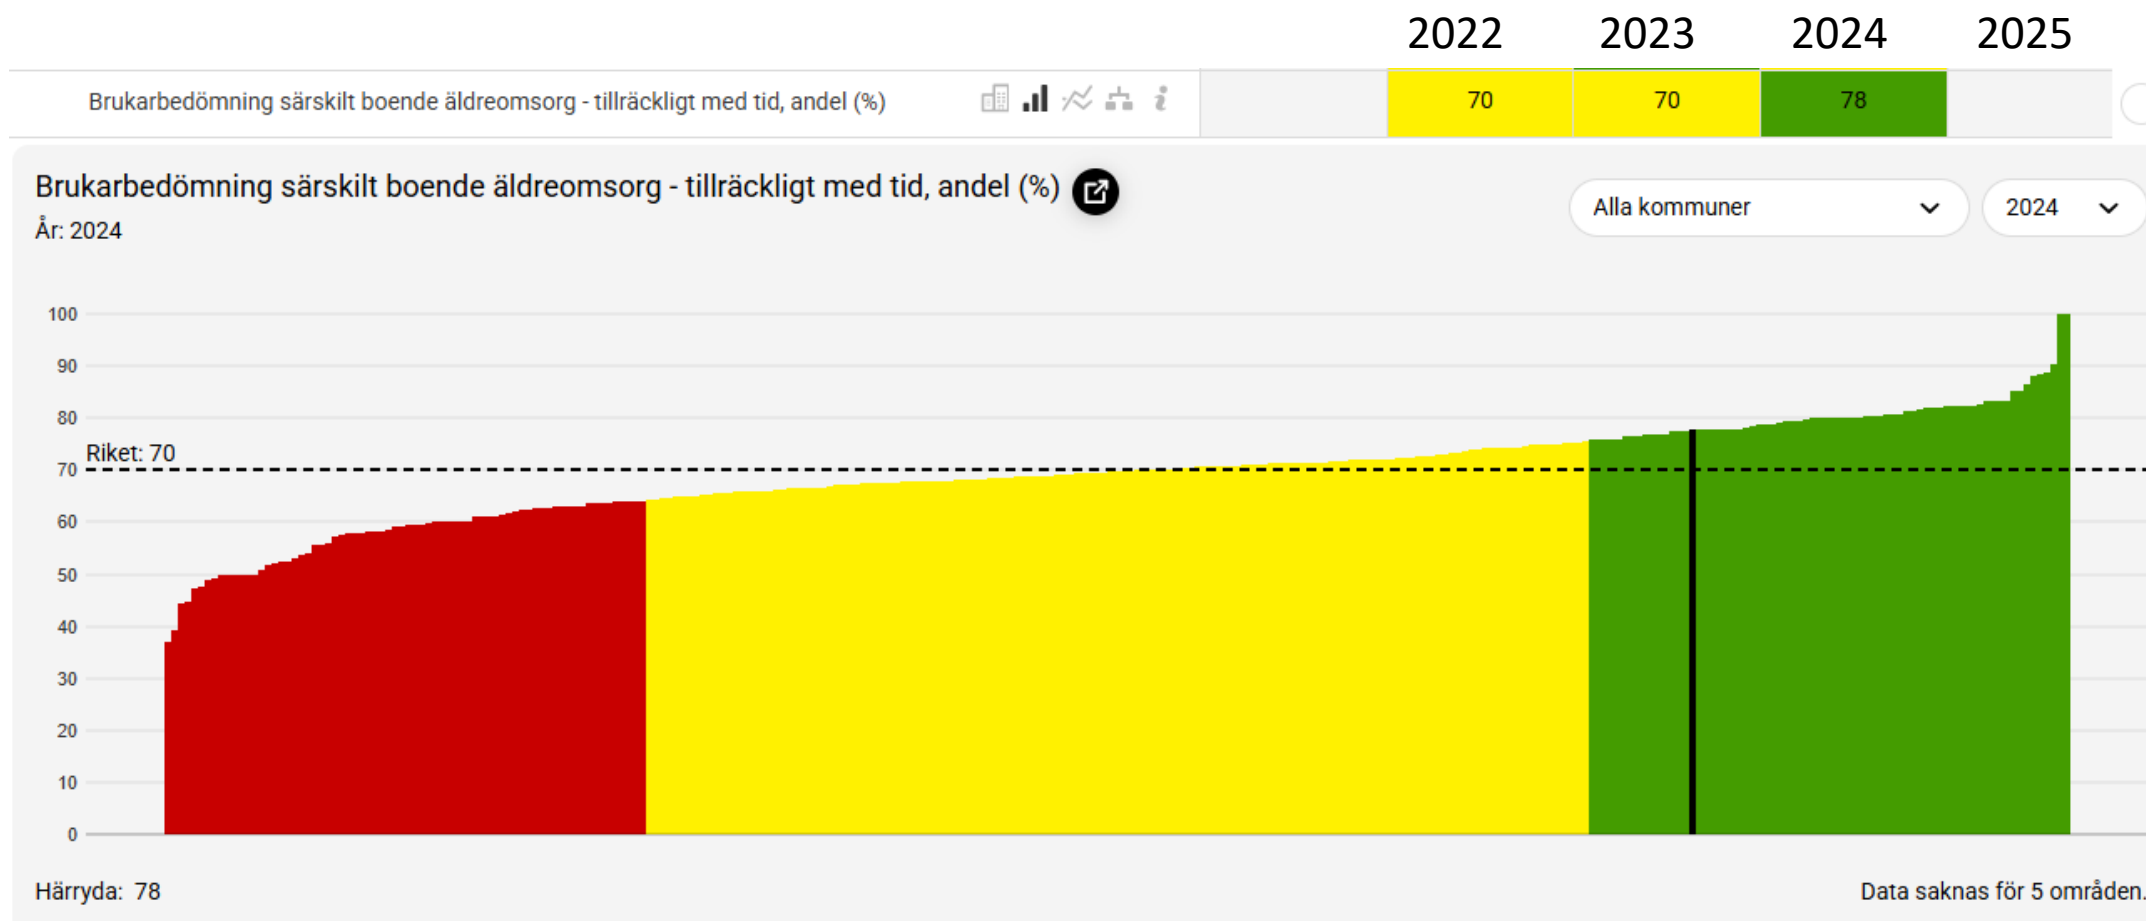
| | 2022 | 2023 | 2024 | 2025 |
|---|---|---|---|---|
| Brukarbedömning särskilt boende äldreomsorg - tillräckligt med tid, andel (%) | 70 | 70 | 78 | |

Brukarbedömning särskilt boende äldreomsorg - tillräckligt med tid, andel (%)
År: 2024

Alla kommuner
2024

100
90
80
70
60
50
40
30
20
10
0

Riket: 70

Härryda: 78

Data saknas för 5 områden.